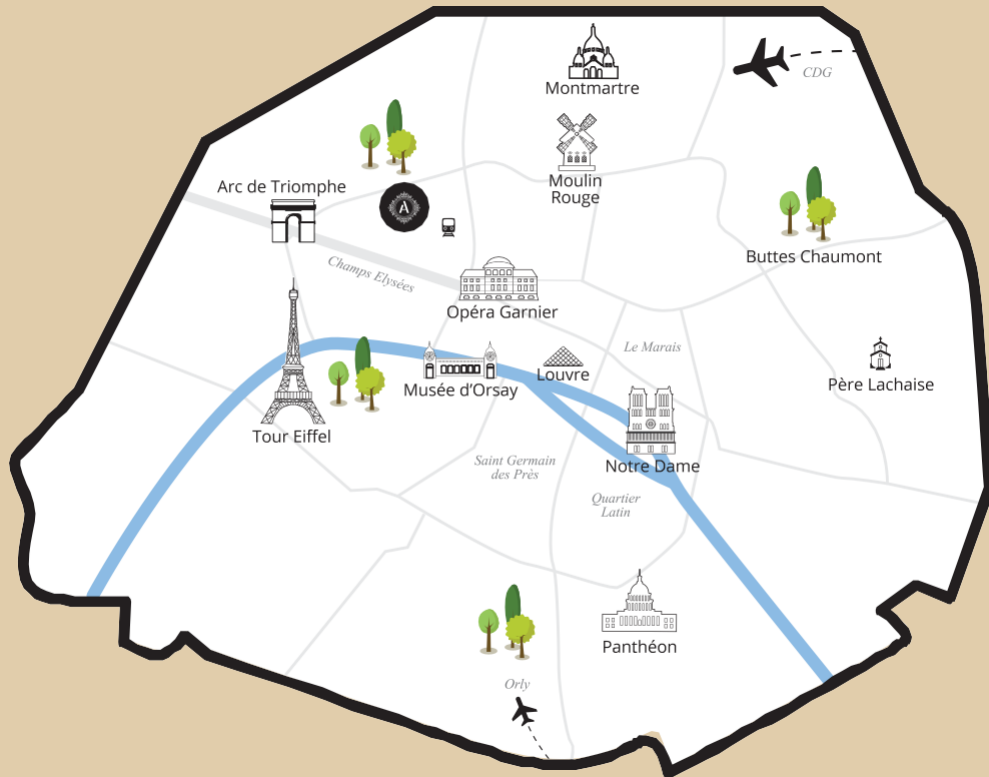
Montmartre

CDG

Moulin Rouge

Arc de Triomphe

A

Buttes Chaumont

Champs Elysées

Opéra Garnier

Le Marais

Père Lachaise

Musée d'Orsay

Louvre

Tour Eiffel

Notre Dame

Saint Germain des Près

Quartier Latin

Panthéon

Orly